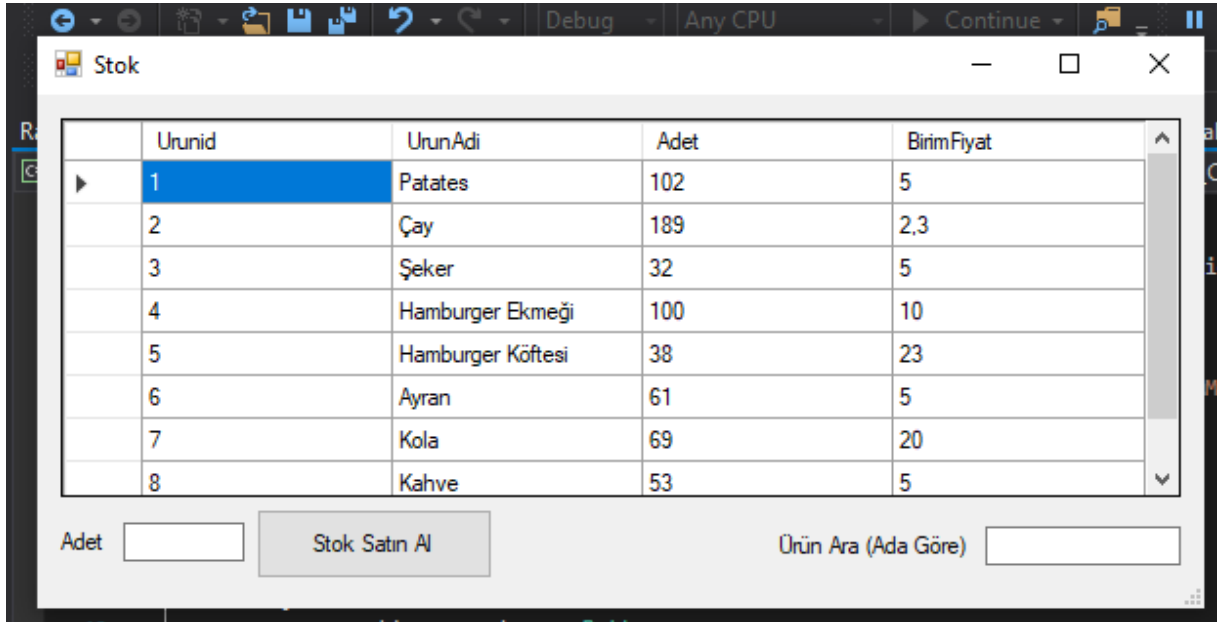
Debug | Any CPU | Continue

Stok

| | Urunid | UrunAdi | Adet | BirimFiyat |
|---|---|---|---|---|
| | 1 | Patates | 102 | 5 |
| | 2 | Çay | 189 | 2,3 |
| | 3 | Şeker | 32 | 5 |
| | 4 | Hamburger Ekmeği | 100 | 10 |
| | 5 | Hamburger Köftesi | 38 | 23 |
| | 6 | Ayran | 61 | 5 |
| | 7 | Kola | 69 | 20 |
| | 8 | Kahve | 53 | 5 |

Adet

Stok Satın Al

Ürün Ara (Ada Göre)